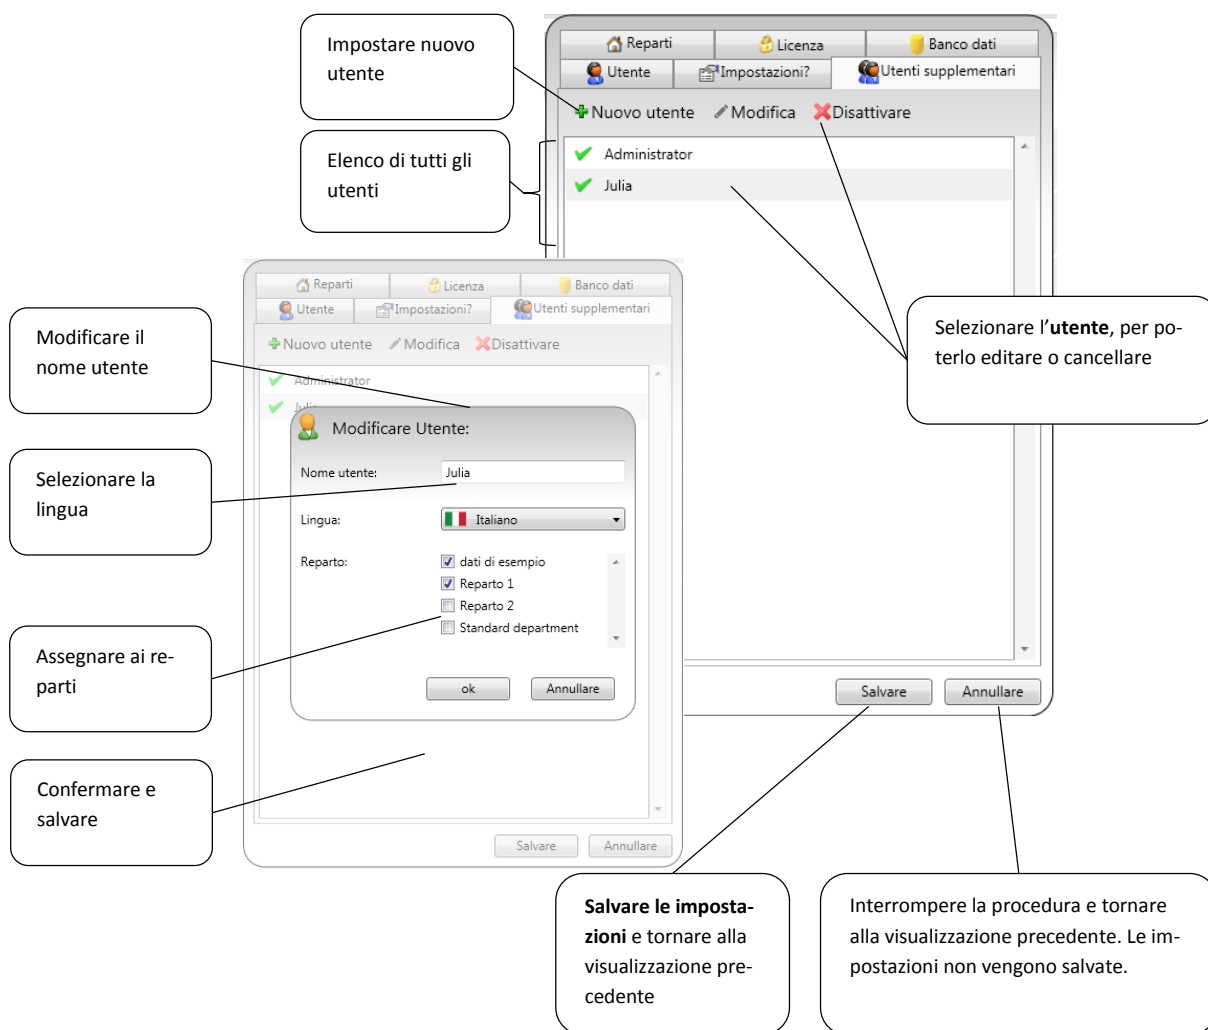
Impostare nuovo utente

Elenco di tutti gli utenti

Reparti | Licenza | Banco dati
Utente | Impostazioni? | Utenti supplementari

Nuovo utente | Modifica | Disattivare

Administrator
Julia

Selezionare l'**utente**, per poterlo editare o cancellare

Salvare | Annullare

Modificare il nome utente

Selezionare la lingua

Assegnare ai reparti

Confermare e salvare

Reparti | Licenza | Banco dati
Utente | Impostazioni? | Utenti supplementari

Nuovo utente | Modifica | Disattivare

Administrator
Julia

Modificare Utente:

Nome utente: Julia

Lingua: Italiano

Reparto: dati di esempio
Reparto 1
Reparto 2
Standard department

ok | Annullare

Salvare | Annullare

**Salvare le impostazioni** e tornare alla visualizzazione precedente

Interrompere la procedura e tornare alla visualizzazione precedente. Le impostazioni non vengono salvate.